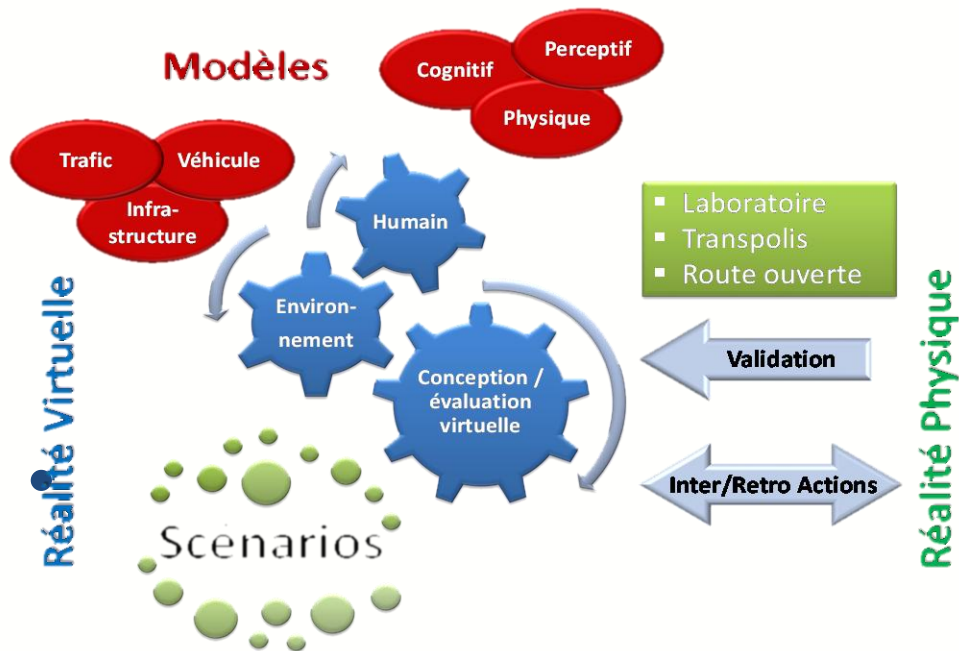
Modèles

Cognitif

Perceptif

Physique

Trafic

Véhicule

Infrastructure

Humain

Environnement

Conception / évaluation virtuelle

Réalité Virtuelle

- Laboratoire
- Transpolis
- Route ouverte

Validation

Inter/Retro Actions

Réalité Physique

Scenarios